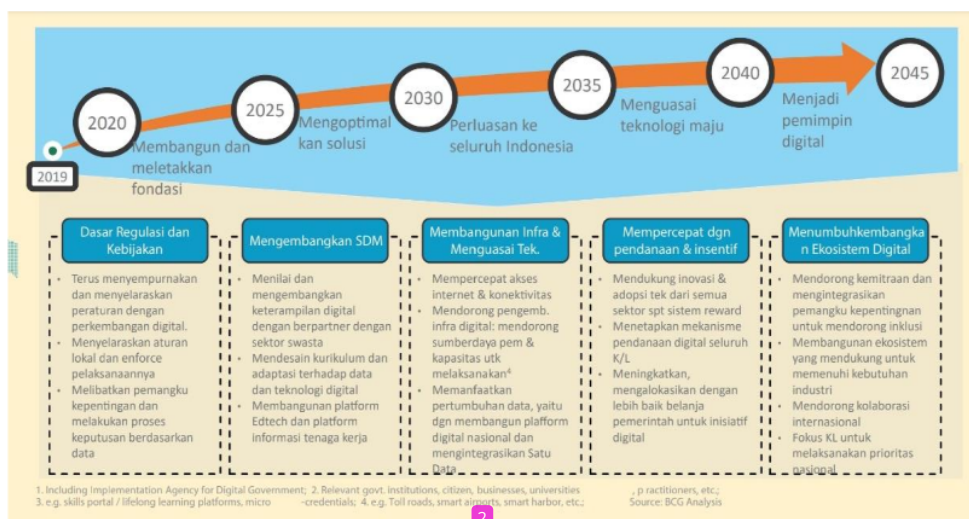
2019

2020

Membangun dan meletakkan fondasi

2025

Mengoptimalkan solusi

2030

Perluasan ke seluruh Indonesia

2035

Menguasai teknologi maju

2040

Menjadi pemimpin digital

2045

Dasar Regulasi dan Kebijakan

- Terus menyempurnakan dan menyelaraskan peraturan dengan perkembangan digital.
- Menyelaraskan aturan lokal dan enforce pelaksanaannya
- Melibatkan pemangku kepentingan dan melakukan proses keputusan berdasarkan data

Mengembangkan SDM

- Menilai dan mengembangkan keterampilan digital dengan berpartner dengan sektor swasta
- Mendesain kurikulum dan adaptasi terhadap data dan teknologi digital
- Membangunan platform Edtech dan platform informasi tenaga kerja

Membangunan Infra & Menguasai Tek.

- Mempercepat akses internet & konektivitas
- Mendorong pengemb. infra digital: mendorong sumberdaya pem & kapasitas utk melaksanakan⁴
- Memanfaatkan pertumbuhan data, yaitu dgn membangun platform digital nasional dan mengintegrasikan Satu Data

Mempercepat dgn pendanaan & insentif

- Mendukung inovasi & adopsi tek dari semua sektor spt sistem reward
- Menetapkan mekanisme pendanaan digital seluruh K/L
- Meningkatkan, mengalokasikan dengan lebih baik belanja pemerintah untuk inisiatif digital

Menumbuhkembangkan Ekosistem Digital

- Mendorong kemitraan dan mengintegrasikan pemangku kepentingnan untuk mendorong inklusi
- Membangunan ekosistem yang mendukung untuk memenuhi kebutuhan industri
- Mendorong kolaborasi internasional
- Fokus KL untuk melaksanakan prioritas nasional

1. Including Implementation Agency for Digital Government; 2. Relevant govt. institutions, citizen, businesses, universities p ractitioners, etc.;
3. e.g. skills portal / lifelong learning platforms, micro -credentials; 4. e.g. Toll roads, smart airports, smart harbor, etc.; Source: BCG Analysis

2